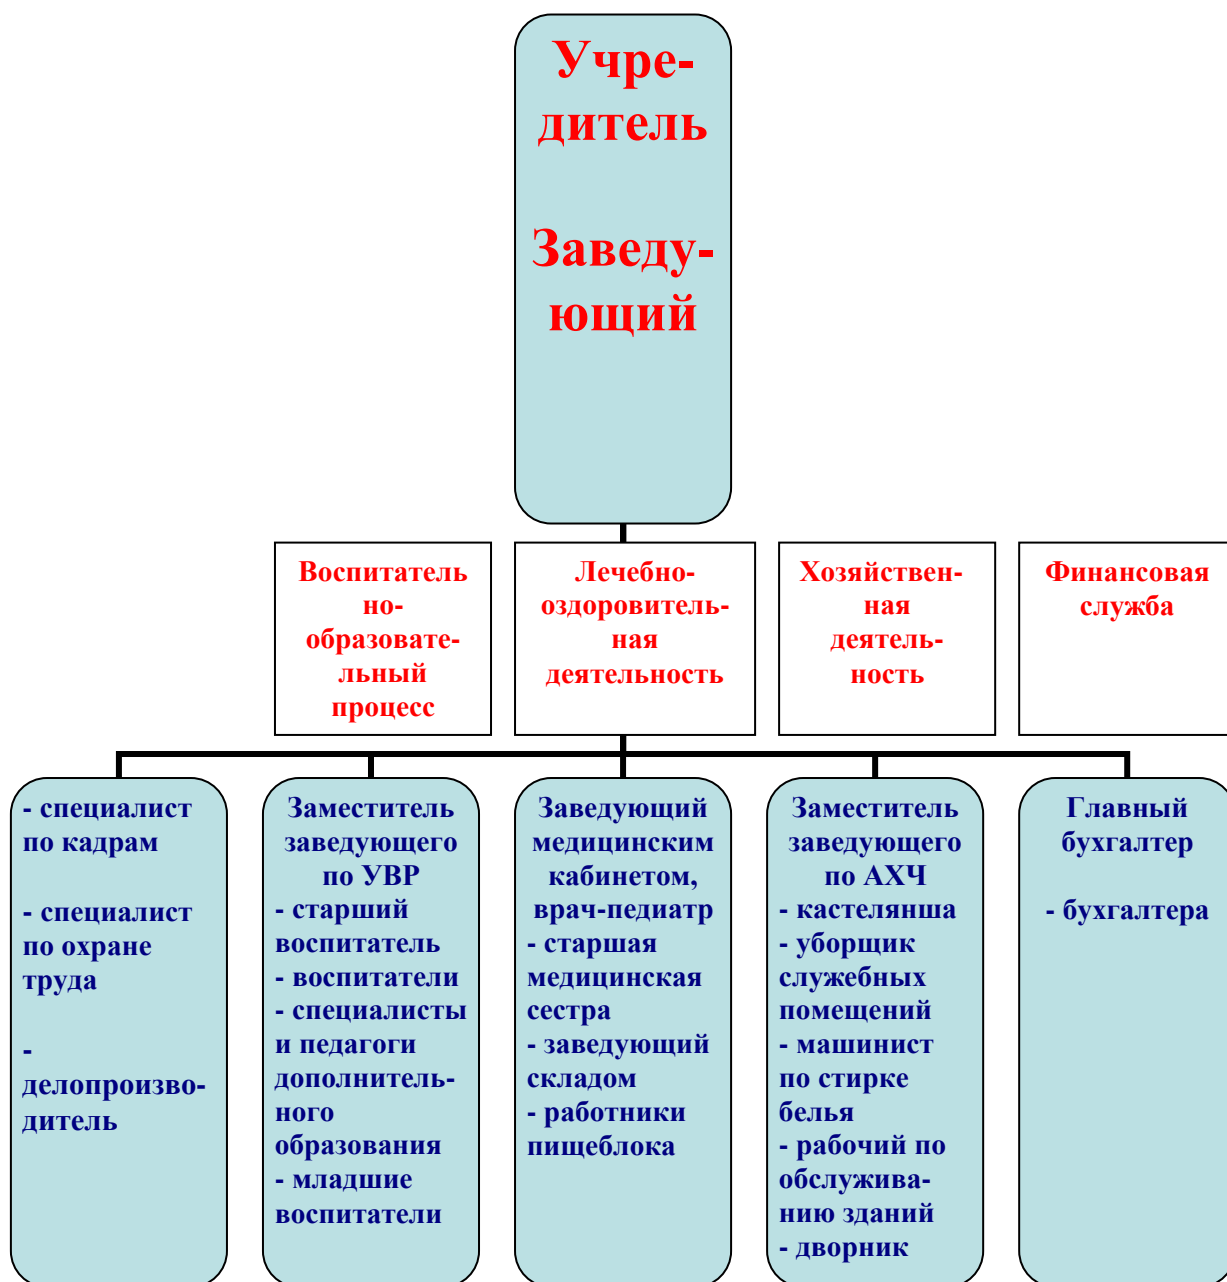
Учредитель

Заведующий

Воспитательно-образовательный процесс

Лечебно-оздоровительная деятельность

Хозяйственная деятельность

Финансовая служба

- специалист по кадрам

- специалист по охране труда

- делопроизводитель

Заместитель заведующего по УВР
- старший воспитатель
- воспитатели
- специалисты и педагоги дополнительного образования
- младшие воспитатели

Заведующий медицинским кабинетом, врач-педиатр
- старшая медицинская сестра
- заведующий складом
- работники пищеблока

Заместитель заведующего по АХЧ
- кастелянша
- уборщик служебных помещений
- машинист по стирке белья
- рабочий по обслуживанию зданий
- дворник

Главный бухгалтер

- бухгалтера